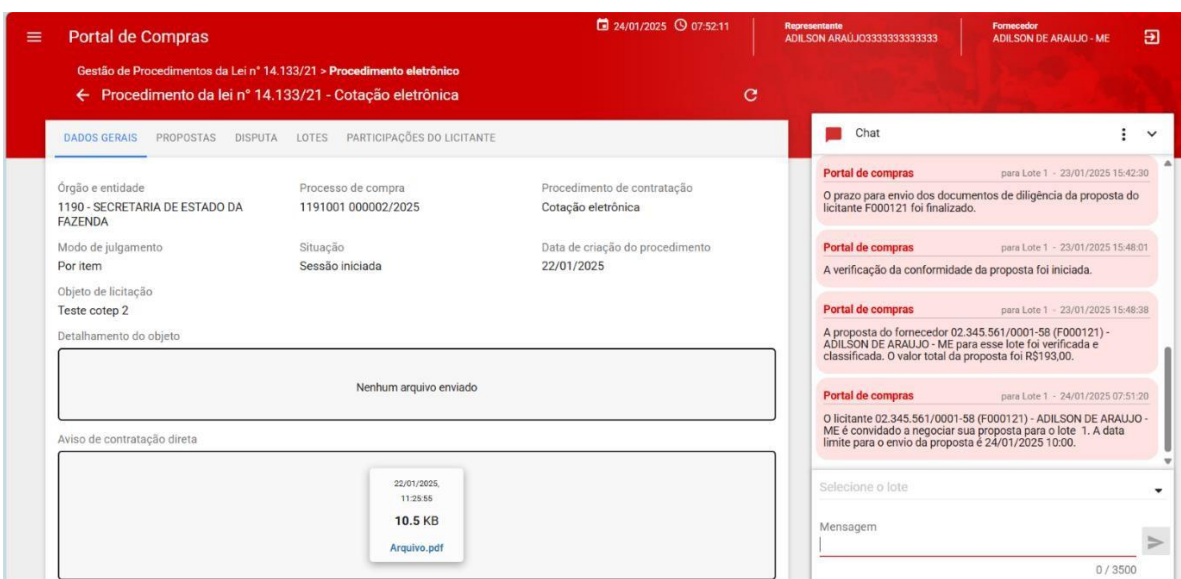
Portal de Compras

24/01/2025 07:52:11

Representante
ADILSON ARAUJO3333333333333

Fornecedor
ADILSON DE ARAUJO - ME

Gestão de Procedimentos da Lei nº 14.133/21 > Procedimento eletrônico

← Procedimento da lei nº 14.133/21 - Cotação eletrônica

DADOS GERAIS PROPOSTAS DISPUTA LOTES PARTICIPAÇÕES DO LICITANTE

Órgão e entidade
1190 - SECRETARIA DE ESTADO DA FAZENDA

Processo de compra
1191001 000002/2025

Procedimento de contratação
Cotação eletrônica

Modo de julgamento
Por item

Situação
Sessão iniciada

Data de criação do procedimento
22/01/2025

Objeto de licitação
Teste cotep 2

Detalhamento do objeto

Nenhum arquivo enviado

Aviso de contratação direta

22/01/2025, 11:25:55
10.5 KB
Arquivo.pdf

Chat

Portal de compras para Lote 1 - 23/01/2025 15:42:30
O prazo para envio dos documentos de diligência da proposta do licitante F000121 foi finalizado.

Portal de compras para Lote 1 - 23/01/2025 15:48:01
A verificação da conformidade da proposta foi iniciada.

Portal de compras para Lote 1 - 23/01/2025 15:48:38
A proposta do fornecedor 02.345.561/0001-58 (F000121) - ADILSON DE ARAUJO - ME para esse lote foi verificada e classificada. O valor total da proposta foi R$193,00.

Portal de compras para Lote 1 - 24/01/2025 07:51:20
O licitante 02.345.561/0001-58 (F000121) - ADILSON DE ARAUJO - ME é convidado a negociar sua proposta para o lote 1. A data limite para o envio da proposta é 24/01/2025 10:00.

Selecione o lote

Mensagem

0 / 3500